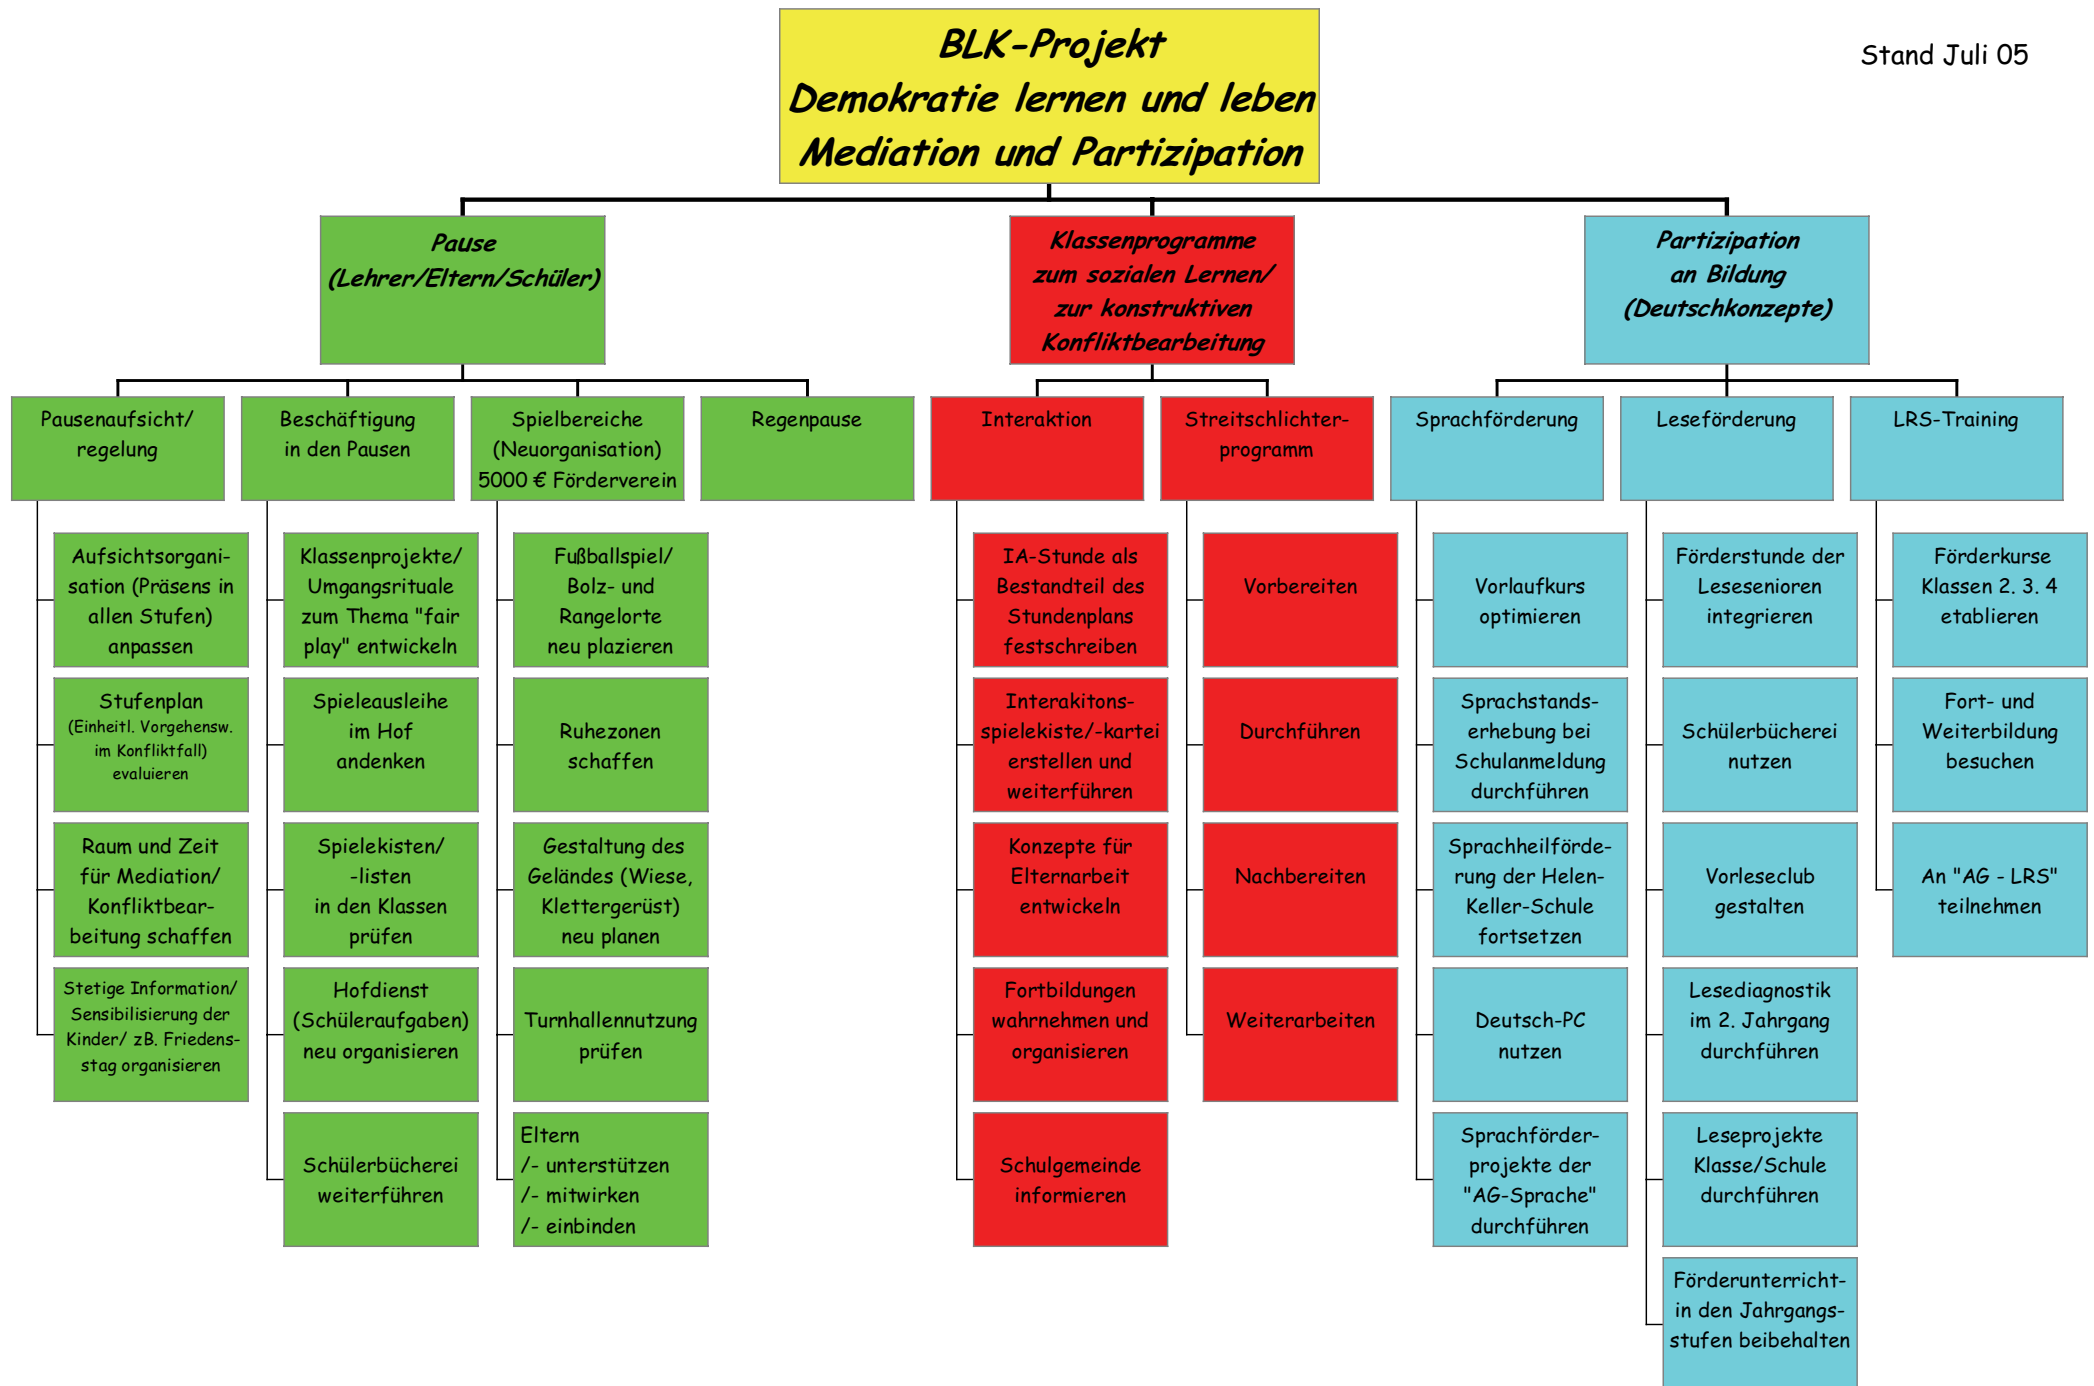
BLK-Projekt
Demokratie lernen und leben
Mediation und Partizipation

Stand Juli 05

Pause
(Lehrer/Eltern/Schüler)

Klassenprogramme zum sozialen Lernen/ zur konstruktiven Konfliktbearbeitung

Partizipation an Bildung (Deutschkonzepte)

Pausenaufsicht/ regelung

Aufsichtsorganisation (Präsens in allen Stufen) anpassen

Stufenplan (Einheitl. Vorgehensw. im Konfliktfall) evaluieren

Raum und Zeit für Mediation/ Konfliktbearbeitung schaffen

Stetige Information/ Sensibilisierung der Kinder/ zB. Friedensstag organisieren

Beschäftigung in den Pausen

Klassenprojekte/ Umgangsrituale zum Thema "fair play" entwickeln

Spieleausleihe im Hof andenken

Spielekisten/ -listen in den Klassen prüfen

Hofdienst (Schüleraufgaben) neu organisieren

Schülerbücherei weiterführen

Spielbereiche (Neuorganisation) 5000 € Förderverein

Fußballspiel/ Bolz- und Rangelorte neu plazieren

Ruhezonen schaffen

Gestaltung des Geländes (Wiese, Klettergerüst) neu planen

Turnhallennutzung prüfen

Eltern
/- unterstützen
/- mitwirken
/- einbinden

Regenpause

Interaktion

IA-Stunde als Bestandteil des Stundenplans festschreiben

Interakitons-spielekiste/-kartei erstellen und weiterführen

Konzepte für Elternarbeit entwickeln

Fortbildungen wahrnehmen und organisieren

Schulgemeinde informieren

Streitschlichterprogramm

Vorbereiten

Durchführen

Nachbereiten

Weiterarbeiten

Sprachförderung

Vorlaufkurs optimieren

Sprachstandserhebung bei Schulanmeldung durchführen

Sprachheilförderung der Helen-Keller-Schule fortsetzen

Deutsch-PC nutzen

Sprachförderprojekte der "AG-Sprache" durchführen

Leseförderung

Förderstunde der Lesesenioren integrieren

Schülerbücherei nutzen

Vorleseclub gestalten

Lesediagnostik im 2. Jahrgang durchführen

Leseprojekte Klasse/Schule durchführen

Förderunterricht in den Jahrgangsstufen beibehalten

LRS-Training

Förderkurse Klassen 2. 3. 4 etablieren

Fort- und Weiterbildung besuchen

An "AG - LRS" teilnehmen